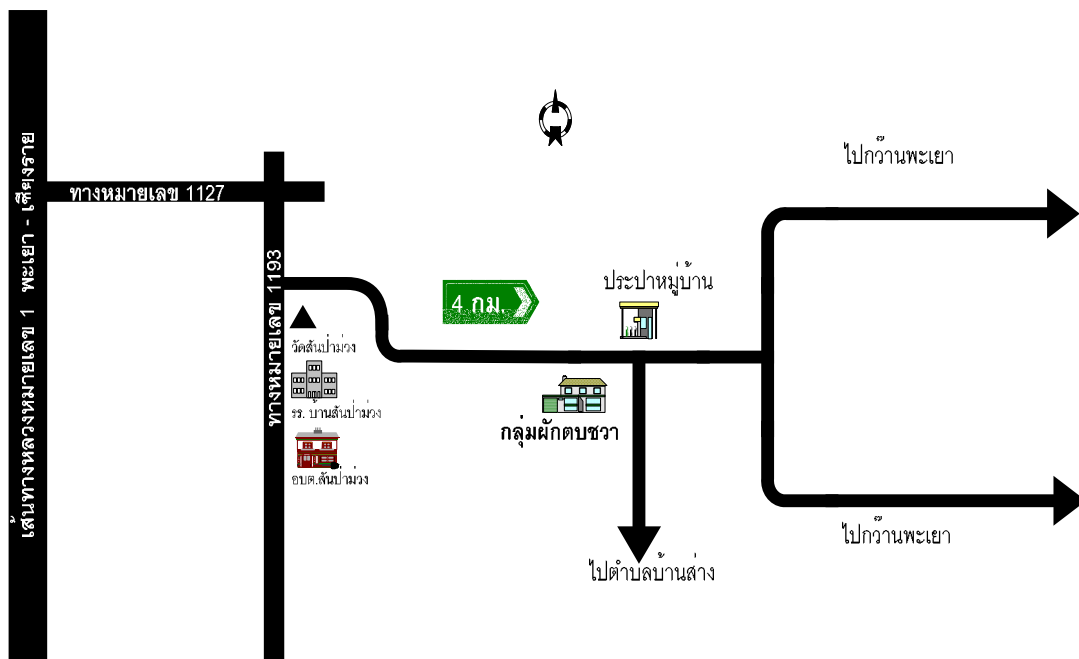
เส้นทางหลวงหมายเลข 1 พะเยา - เชียงราย

ทางหมายเลข 1127

ทางหมายเลข 1193

วัดสันป่าม่วง

รร. บ้านสันป่าม่วง

อบต.สันป่าม่วง

4 กม.

ประปาหมู่บ้าน

กลุ่มผักตบชวา

ไปกว๊านพะเยา

ไปกว๊านพะเยา

ไปตำบลบ้านส่าง